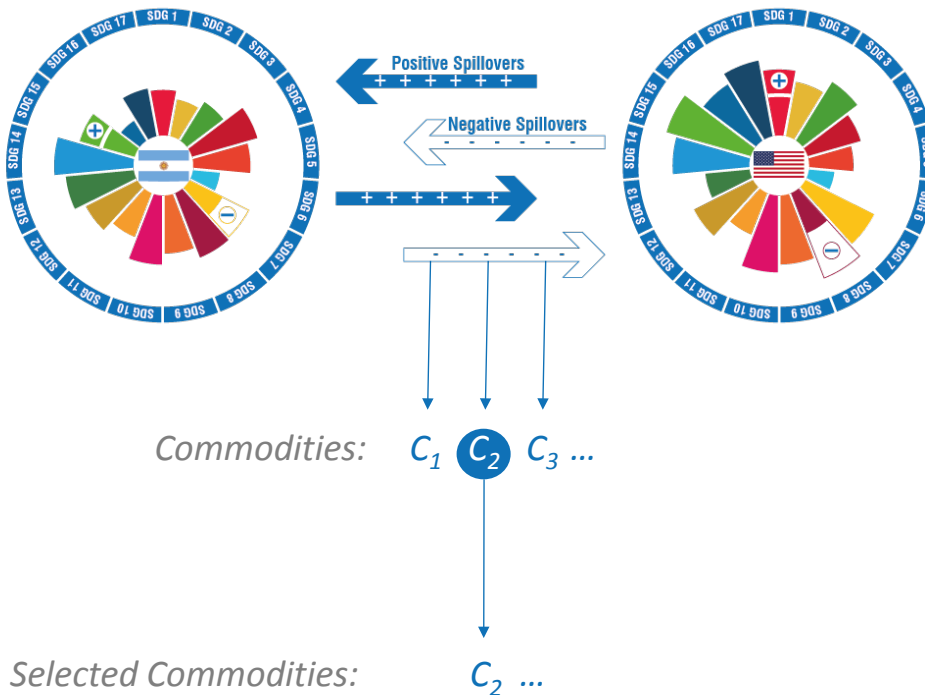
SDG 17 SDG 1 SDG 2 SDG 3 SDG 4 SDG 5 SDG 6 SDG 7 SDG 8 SDG 9 SDG 10 SDG 11 SDG 12 SDG 13 SDG 14 SDG 15 SDG 16

+

−

Positive Spillovers
+ + + + + + +

Negative Spillovers
- - - - - - -

+ + + + + + +

- - - - - - -

SDG 17 SDG 1 SDG 2 SDG 3 SDG 4 SDG 5 SDG 6 SDG 7 SDG 8 SDG 9 SDG 10 SDG 11 SDG 12 SDG 13 SDG 14 SDG 15 SDG 16

+

−

Commodities: $C_1$ $C_2$ $C_3$ ...

Selected Commodities: $C_2$ ...